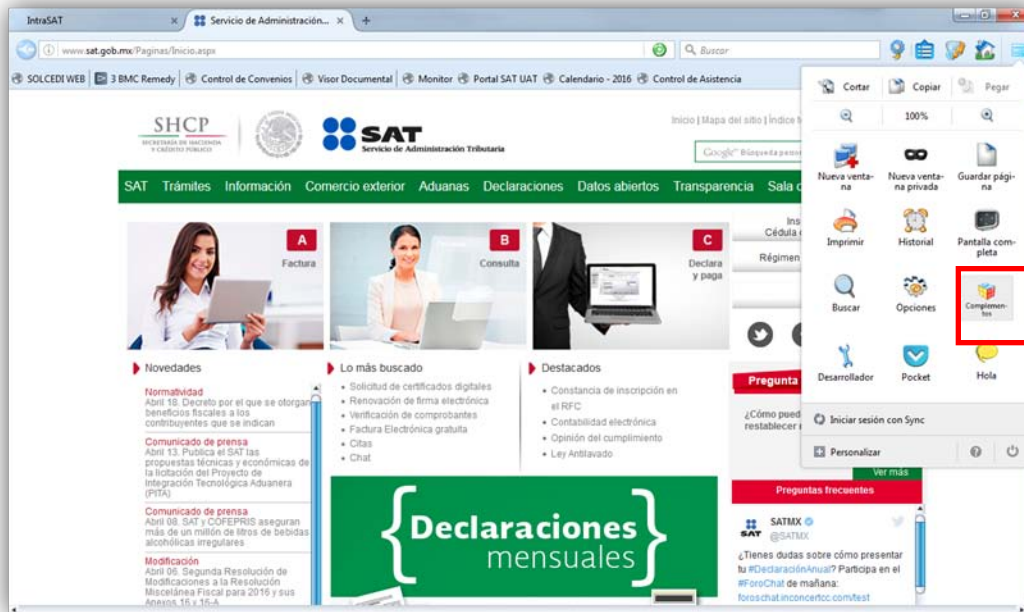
IntraSAT × Servicio de Administración... × +

www.sat.gob.mx/Paginas/Inicio.aspx

Buscar

SOLCEDI WEB | 3 BMC Remedy | Control de Convenios | Visor Documental | Monitor | Portal SAT UAT | Calendario - 2016 | Control de Asistencia

SHCP SECRETARÍA DE HACIENDA Y CRÉDITO PÚBLICO

SAT Servicio de Administración Tributaria

Inicio | Mapa del sitio | Índice t

Google Búsqueda perso

SAT Trámites Información Comercio exterior Aduanas Declaraciones Datos abiertos Transparencia Sala c

A Factura

B Consulta

C Declara y paga

Ins Cédula

Régimen

Novedades

Normatividad
Abril 18. Decreto por el que se otorgan beneficios fiscales a los contribuyentes que se indican

Comunicado de prensa
Abril 13. Publica el SAT las propuestas técnicas y económicas de la licitación del Proyecto de Integración Tecnológica Aduanera (PITA)

Comunicado de prensa
Abril 08. SAT y COFEPRIS aseguran más de un millón de litros de bebidas alcohólicas irregulares

Modificación
Abril 06. Segunda Resolución de Modificaciones a la Resolución Miscelánea Fiscal para 2016 y sus Anexos 1b y 15-A

Lo más buscado
Solicitud de certificados digitales
Renovación de firma electrónica
Verificación de comprobantes
Factura Electrónica gratuita
Citas
Chat

Destacados
Constancia de inscripción en el RFC
Contabilidad electrónica
Opinión del cumplimiento
Ley Antilavado

Declaraciones mensuales

Pregunta

¿Cómo pued restablecer

Ver más

Preguntas frecuentes

SATMX @SATMX
¿Tienes dudas sobre cómo presentar tu #DeclaraciónAnual? Participa en el #ForoChat de mañana: foroschat.inconcertcc.com/test

Cortar Copiar Pegar
100%
Nueva ventana
Nueva ventana privada
Guardar página
Imprimir
Historial
Pantalla completa
Buscar
Opciones
Complementos
Desarrollador
Pocket
Hola
Iniciar sesión con Sync
Personalizar